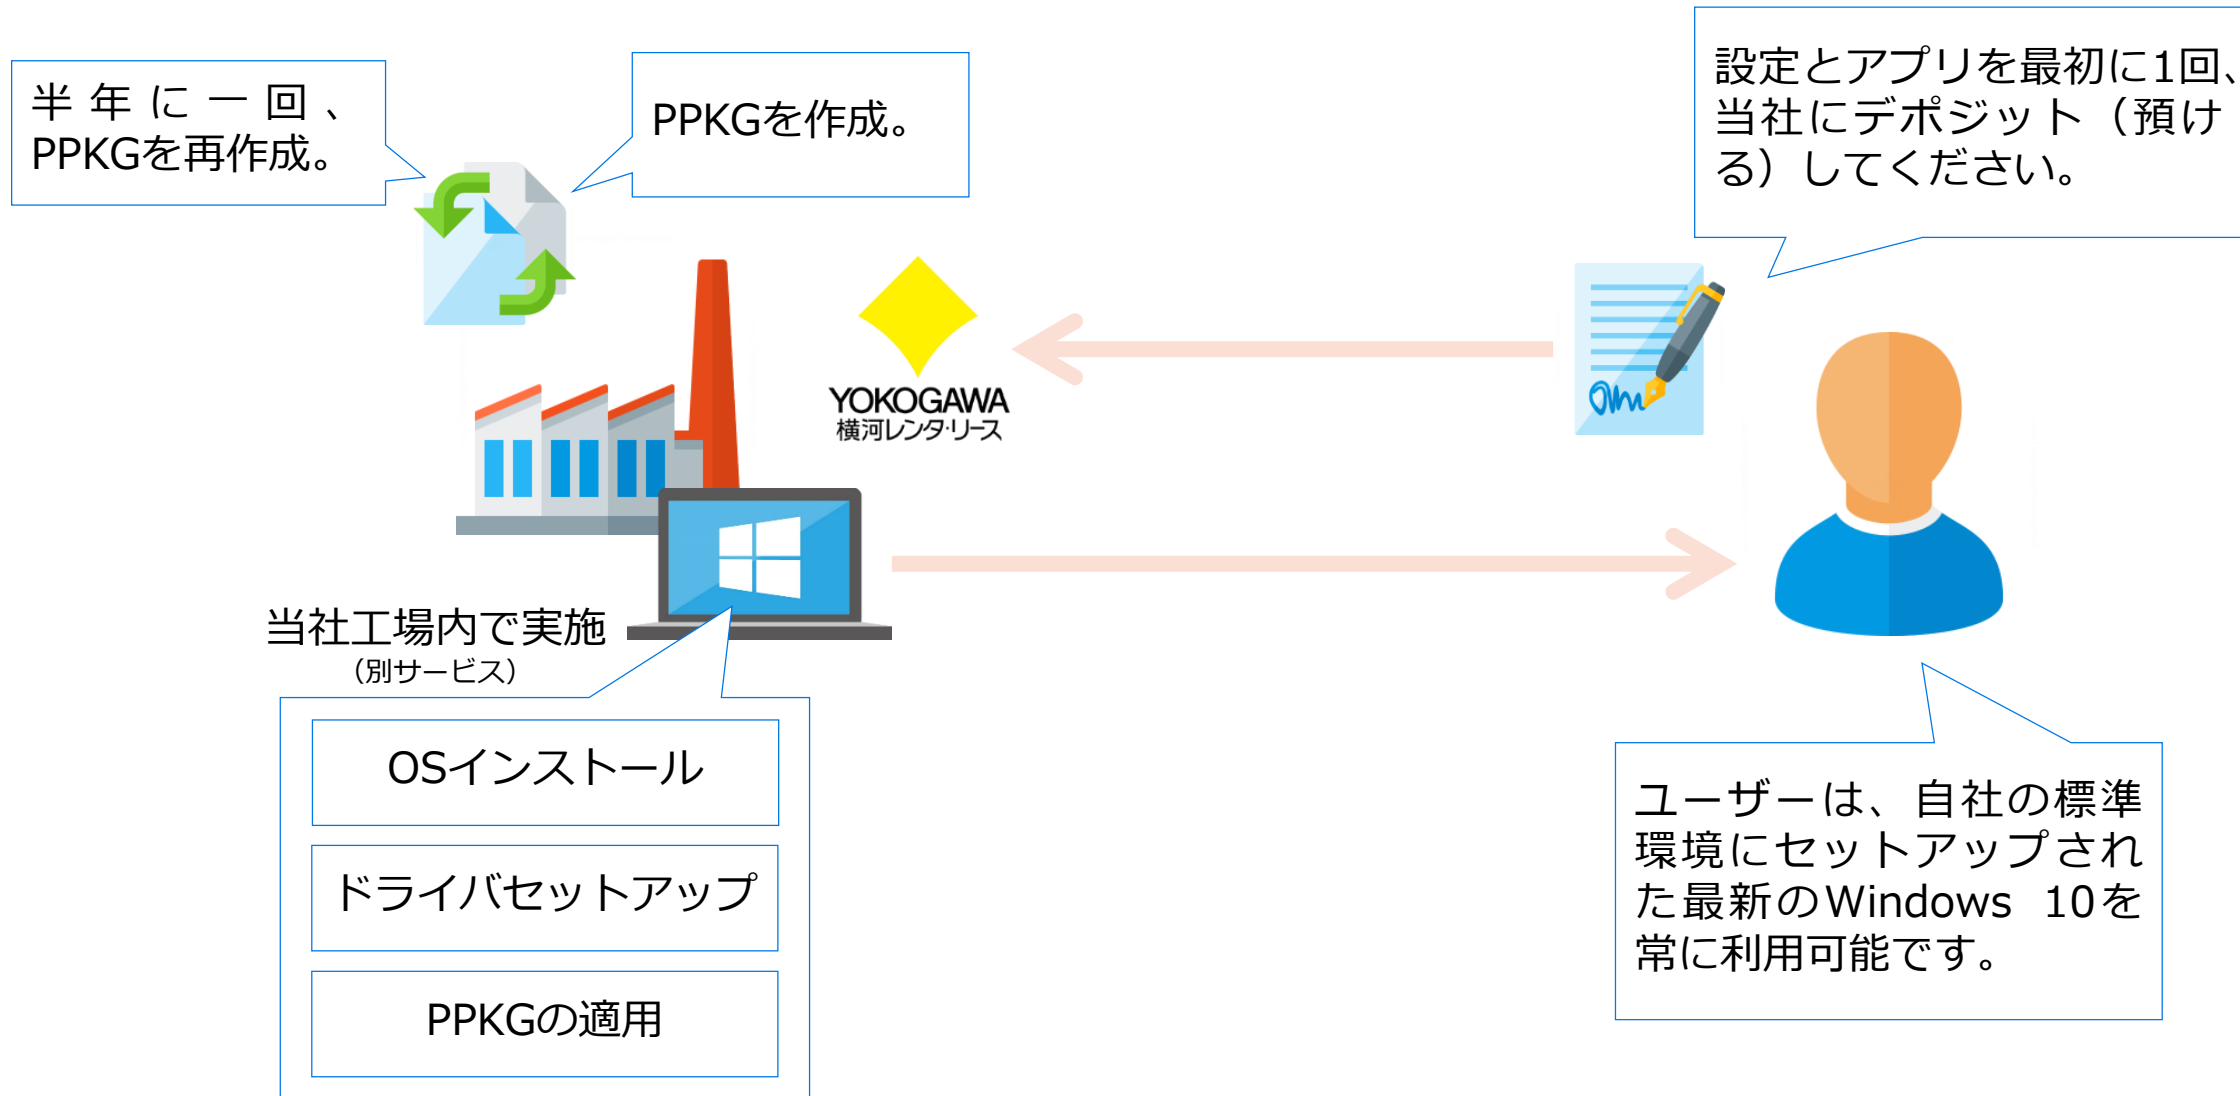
半年に一回、PPKGを再作成。

PPKGを作成。

設定とアプリを最初に1回、当社にデポジット（預ける）してください。

YOKOGAWA
横河レンタ･リース

当社工場内で実施
（別サービス）

OSインストール

ドライバセットアップ

PPKGの適用

ユーザーは、自社の標準環境にセットアップされた最新のWindows 10を常に利用可能です。